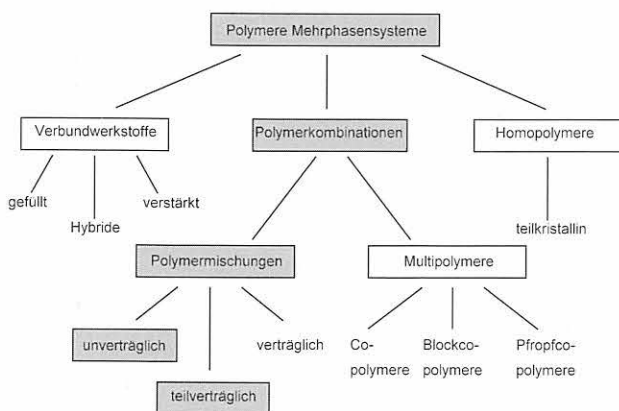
Polymere Mehrphasensysteme

Verbundwerkstoffe

Polymerkombinationen

Homopolymere

gefüllt

Hybride

verstärkt

teilkristallin

Polymermischungen

Multipolymere

unverträglich

teilverträglich

verträglich

Co-polymere

Blockco-polymere

Pfropfco-polymere